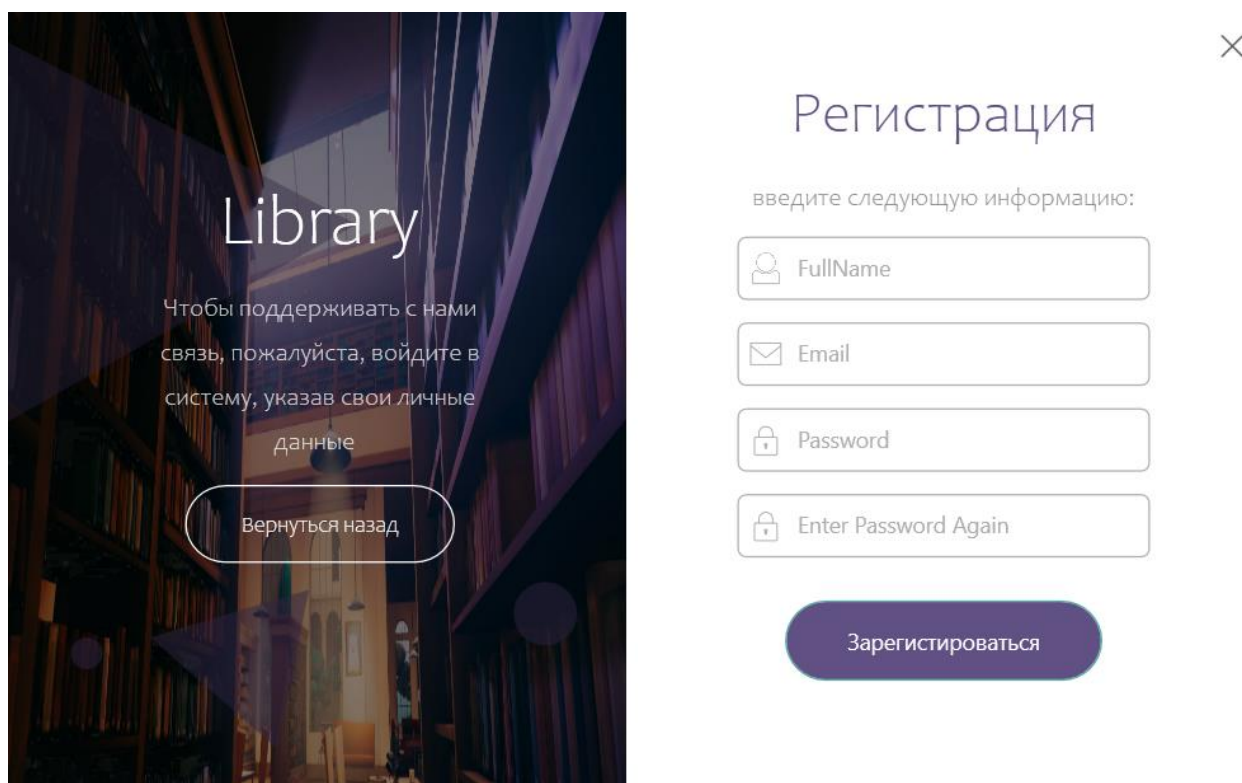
Library

Чтобы поддерживать с нами связь, пожалуйста, войдите в систему, указав свои личные данные

Вернуться назад

×

Регистрация

введите следующую информацию:

FullName

Email

Password

Enter Password Again

Зарегистироваться